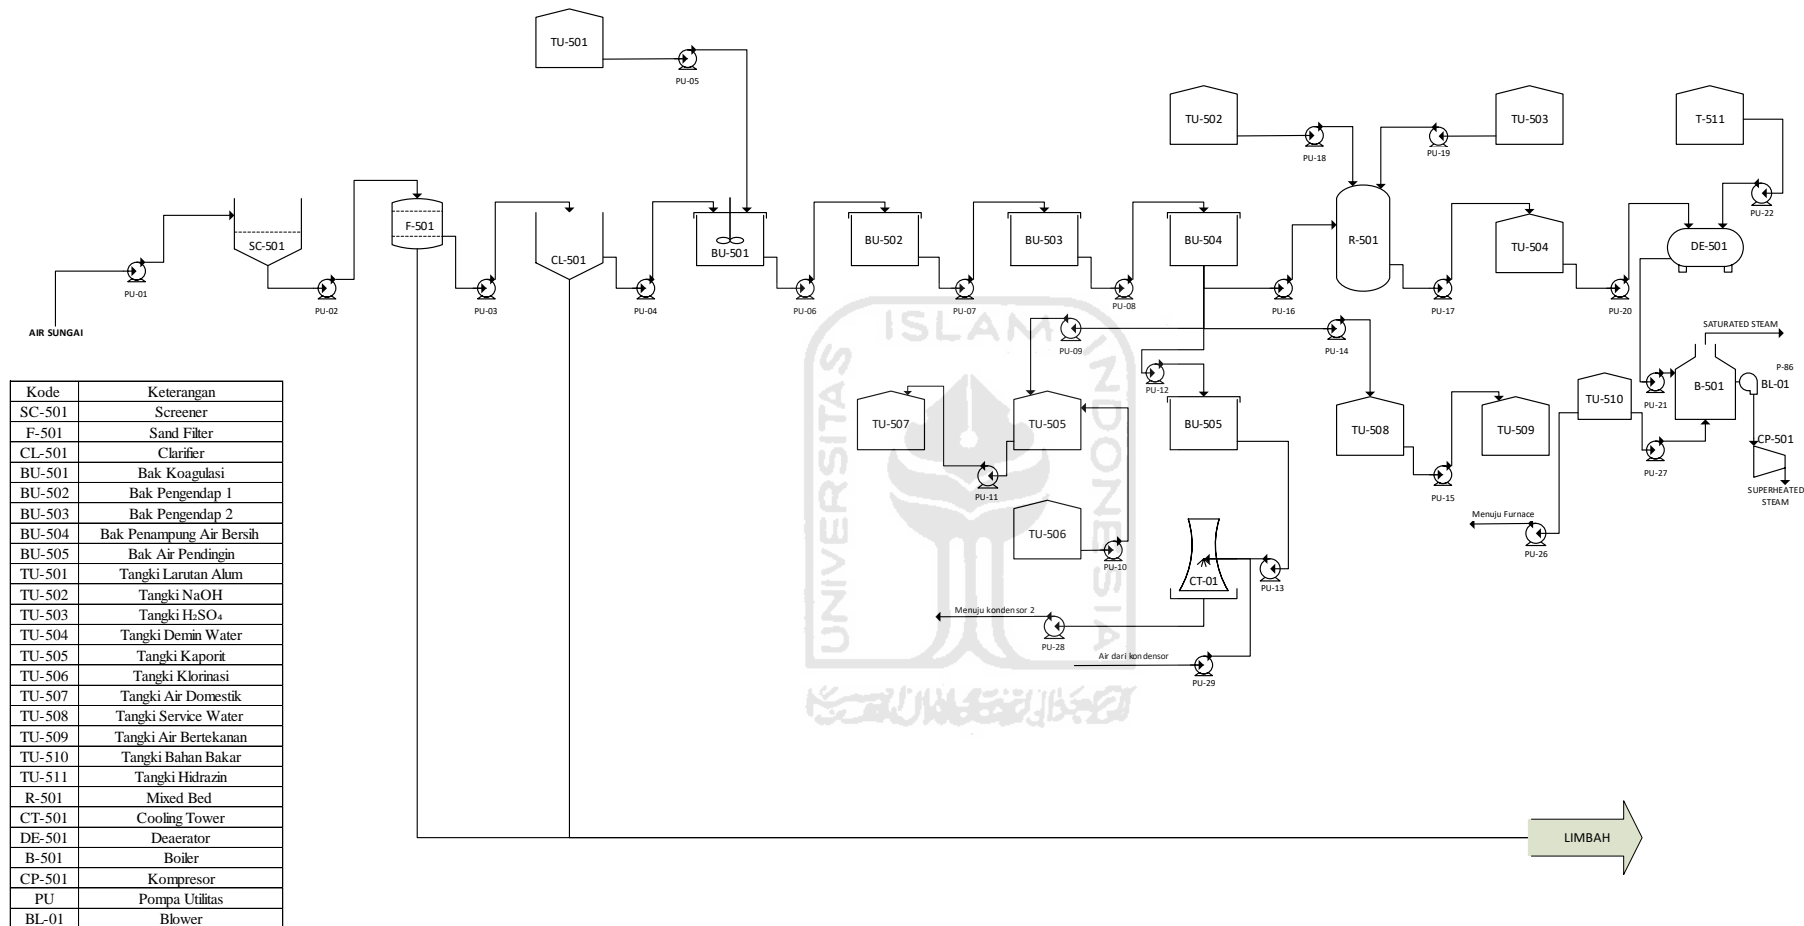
TU-501
PU-05
TU-502
PU-18
PU-19
TU-503
T-511
PU-22
SC-501
F-501
CL-501
BU-501
BU-502
BU-503
BU-504
R-501
TU-504
DE-501
PU-01
PU-02
PU-03
PU-04
PU-06
PU-07
PU-08
PU-16
PU-17
PU-20
AIR SUNGAI
PU-09
PU-14
SATURATED STEAM
PU-12
P-86
PU-21
B-501
BL-01
TU-510
TU-507
TU-505
BU-505
TU-508
TU-509
CP-501
PU-11
PU-27
PU-15
SUPERHEATED STEAM
Menuju Furnace
TU-506
PU-26
PU-10
CT-01
PU-13
Menuju kondensor 2
PU-28
Air dari kondensor
PU-29
LIMBAH

| Kode | Keterangan |
|---|---|
| SC-501 | Screener |
| F-501 | Sand Filter |
| CL-501 | Clarifier |
| BU-501 | Bak Koagulasi |
| BU-502 | Bak Pengendap 1 |
| BU-503 | Bak Pengendap 2 |
| BU-504 | Bak Penampung Air Bersih |
| BU-505 | Bak Air Pendingin |
| TU-501 | Tangki Larutan Alum |
| TU-502 | Tangki NaOH |
| TU-503 | Tangki $H_2SO_4$ |
| TU-504 | Tangki Demin Water |
| TU-505 | Tangki Kaporit |
| TU-506 | Tangki Klorinasi |
| TU-507 | Tangki Air Domestik |
| TU-508 | Tangki Service Water |
| TU-509 | Tangki Air Bertekanan |
| TU-510 | Tangki Bahan Bakar |
| TU-511 | Tangki Hidrazin |
| R-501 | Mixed Bed |
| CT-501 | Cooling Tower |
| DE-501 | Deaerator |
| B-501 | Boiler |
| CP-501 | Kompresor |
| PU | Pompa Utilitas |
| BL-01 | Blower |